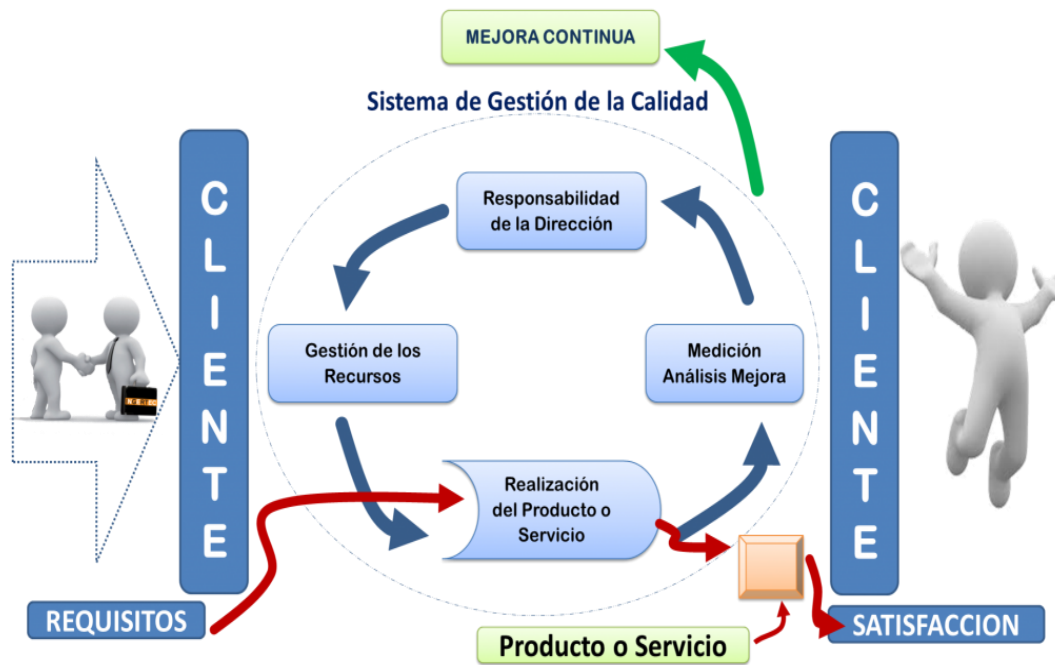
MEJORA CONTINUA

Sistema de Gestión de la Calidad

CLIENTE

Responsabilidad de la Dirección

Gestión de los Recursos

Medición Análisis Mejora

Realización del Producto o Servicio

CLIENTE

REQUISITOS

Producto o Servicio

SATISFACCION